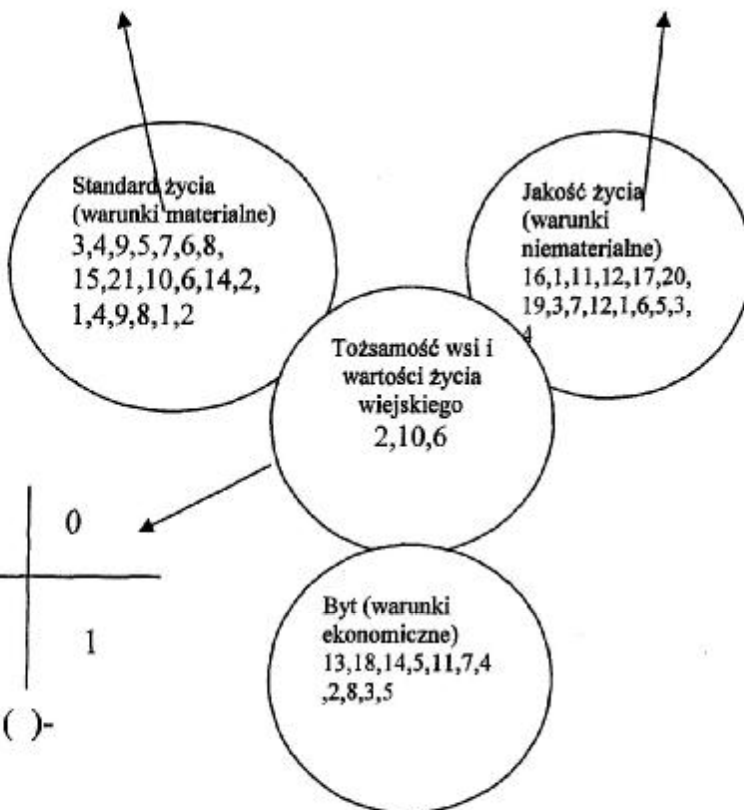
Standard życia (warunki materialne) 3,4,9,5,7,6,8, 15,21,10,6,14,2, 1,4,9,8,1,2

Jakość życia (warunki niematerialne) 16,1,11,12,17,20, 19,3,7,12,1,6,5,3, 4

Tożsamość wsi i wartości życia wiejskiego 2,10,6

0

1

( )-

Byt (warunki ekonomiczne) 13,18,14,5,11,7,4 ,2,8,3,5